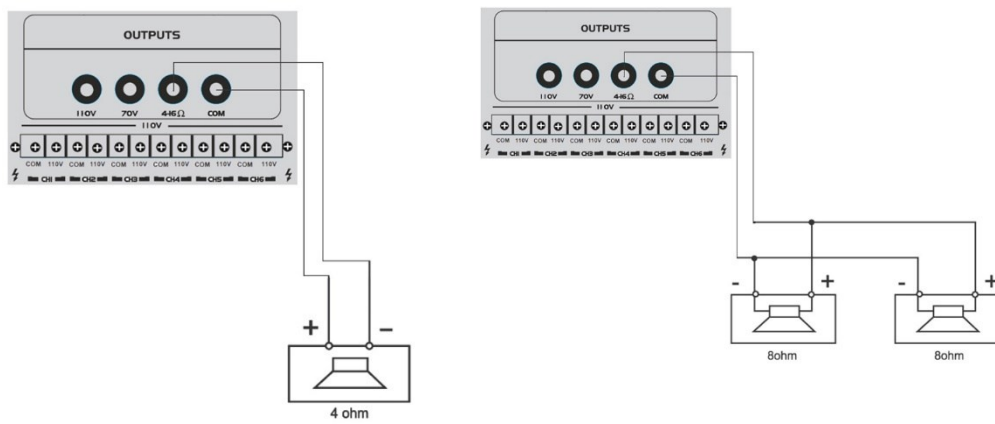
OUTPUTS

110V 70V 4-16Ω COM

110V

COM 110V COM 110V COM 110V COM 110V COM 110V COM 110V

CH1 CH2 CH3 CH4 CH5 CH6

+ –

4 ohm

OUTPUTS

110V 70V 4-16Ω COM

110V

COM 110V COM 110V COM 110V COM 110V COM 110V COM 110V

CH1 CH2 CH3 CH4 CH5 CH6

- + - +

8ohm 8ohm